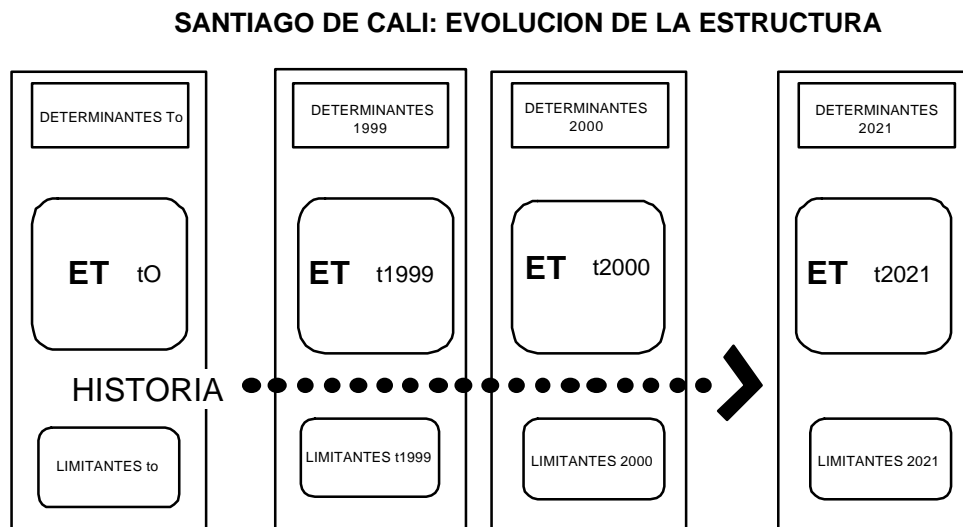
SANTIAGO DE CALI: EVOLUCION DE LA ESTRUCTURA

DETERMINANTES To

ET tO

LIMITANTES to

DETERMINANTES 1999

ET t1999

LIMITANTES t1999

DETERMINANTES 2000

ET t2000

LIMITANTES 2000

DETERMINANTES 2021

ET t2021

LIMITANTES 2021

HISTORIA